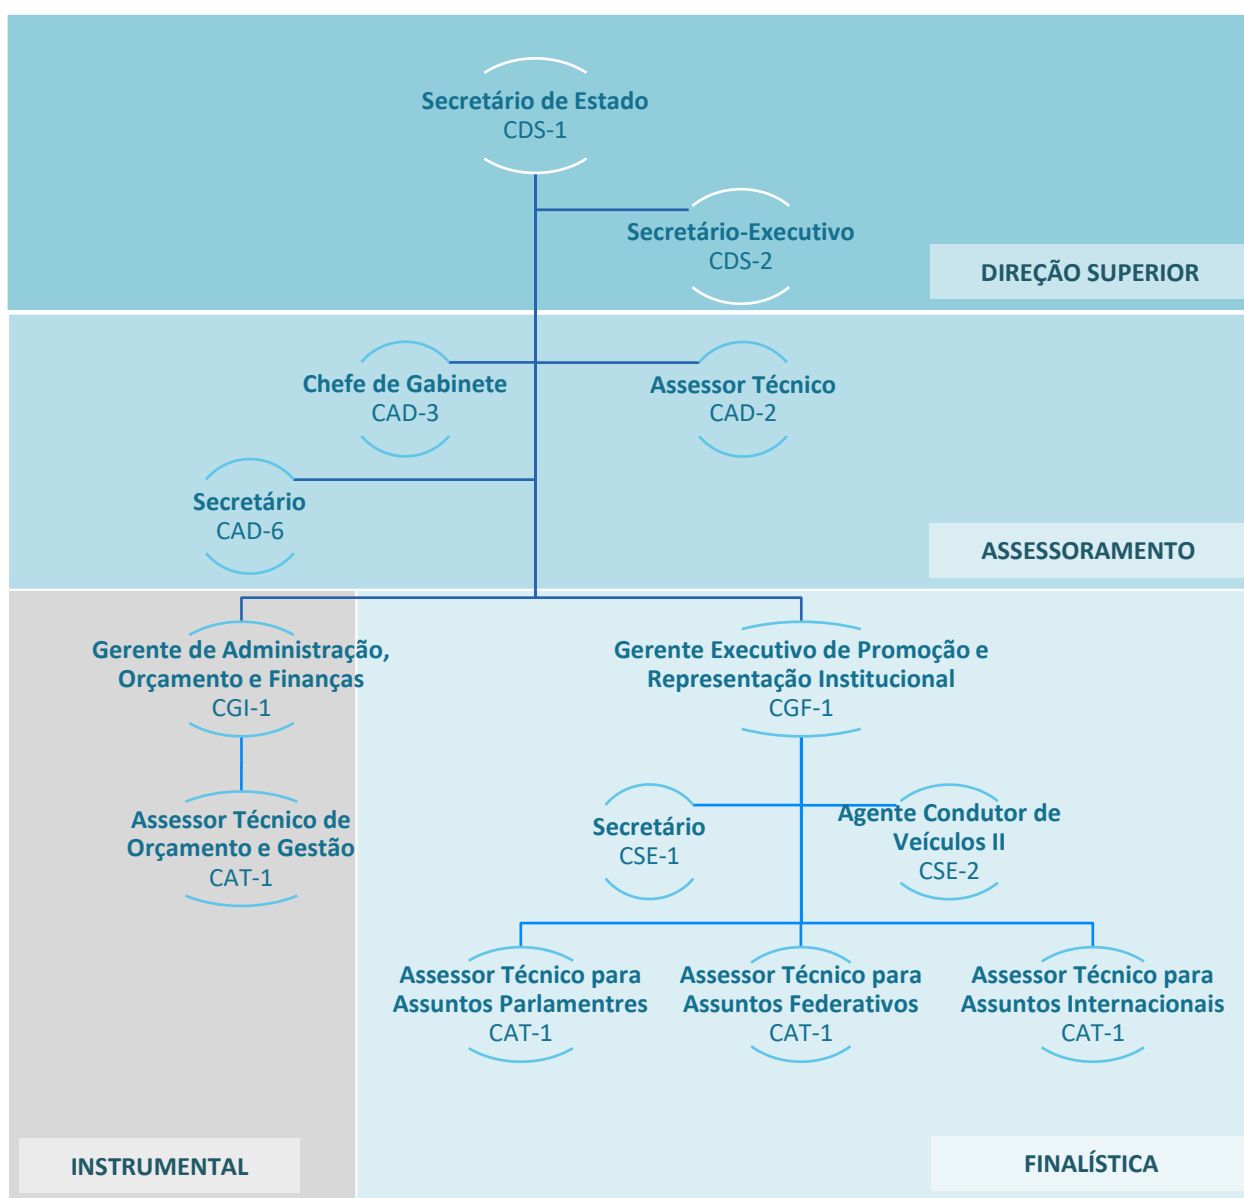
Secretário de Estado
CDS-1

Secretário-Executivo
CDS-2

DIREÇÃO SUPERIOR

Chefe de Gabinete
CAD-3

Assessor Técnico
CAD-2

Secretário
CAD-6

ASSESSORAMENTO

Gerente de Administração, Orçamento e Finanças
CGI-1

Assessor Técnico de Orçamento e Gestão
CAT-1

Gerente Executivo de Promoção e Representação Institucional
CGF-1

Secretário
CSE-1

Agente Condutor de Veículos II
CSE-2

Assessor Técnico para Assuntos Parlamentres
CAT-1

Assessor Técnico para Assuntos Federativos
CAT-1

Assessor Técnico para Assuntos Internacionais
CAT-1

INSTRUMENTAL

FINALÍSTICA